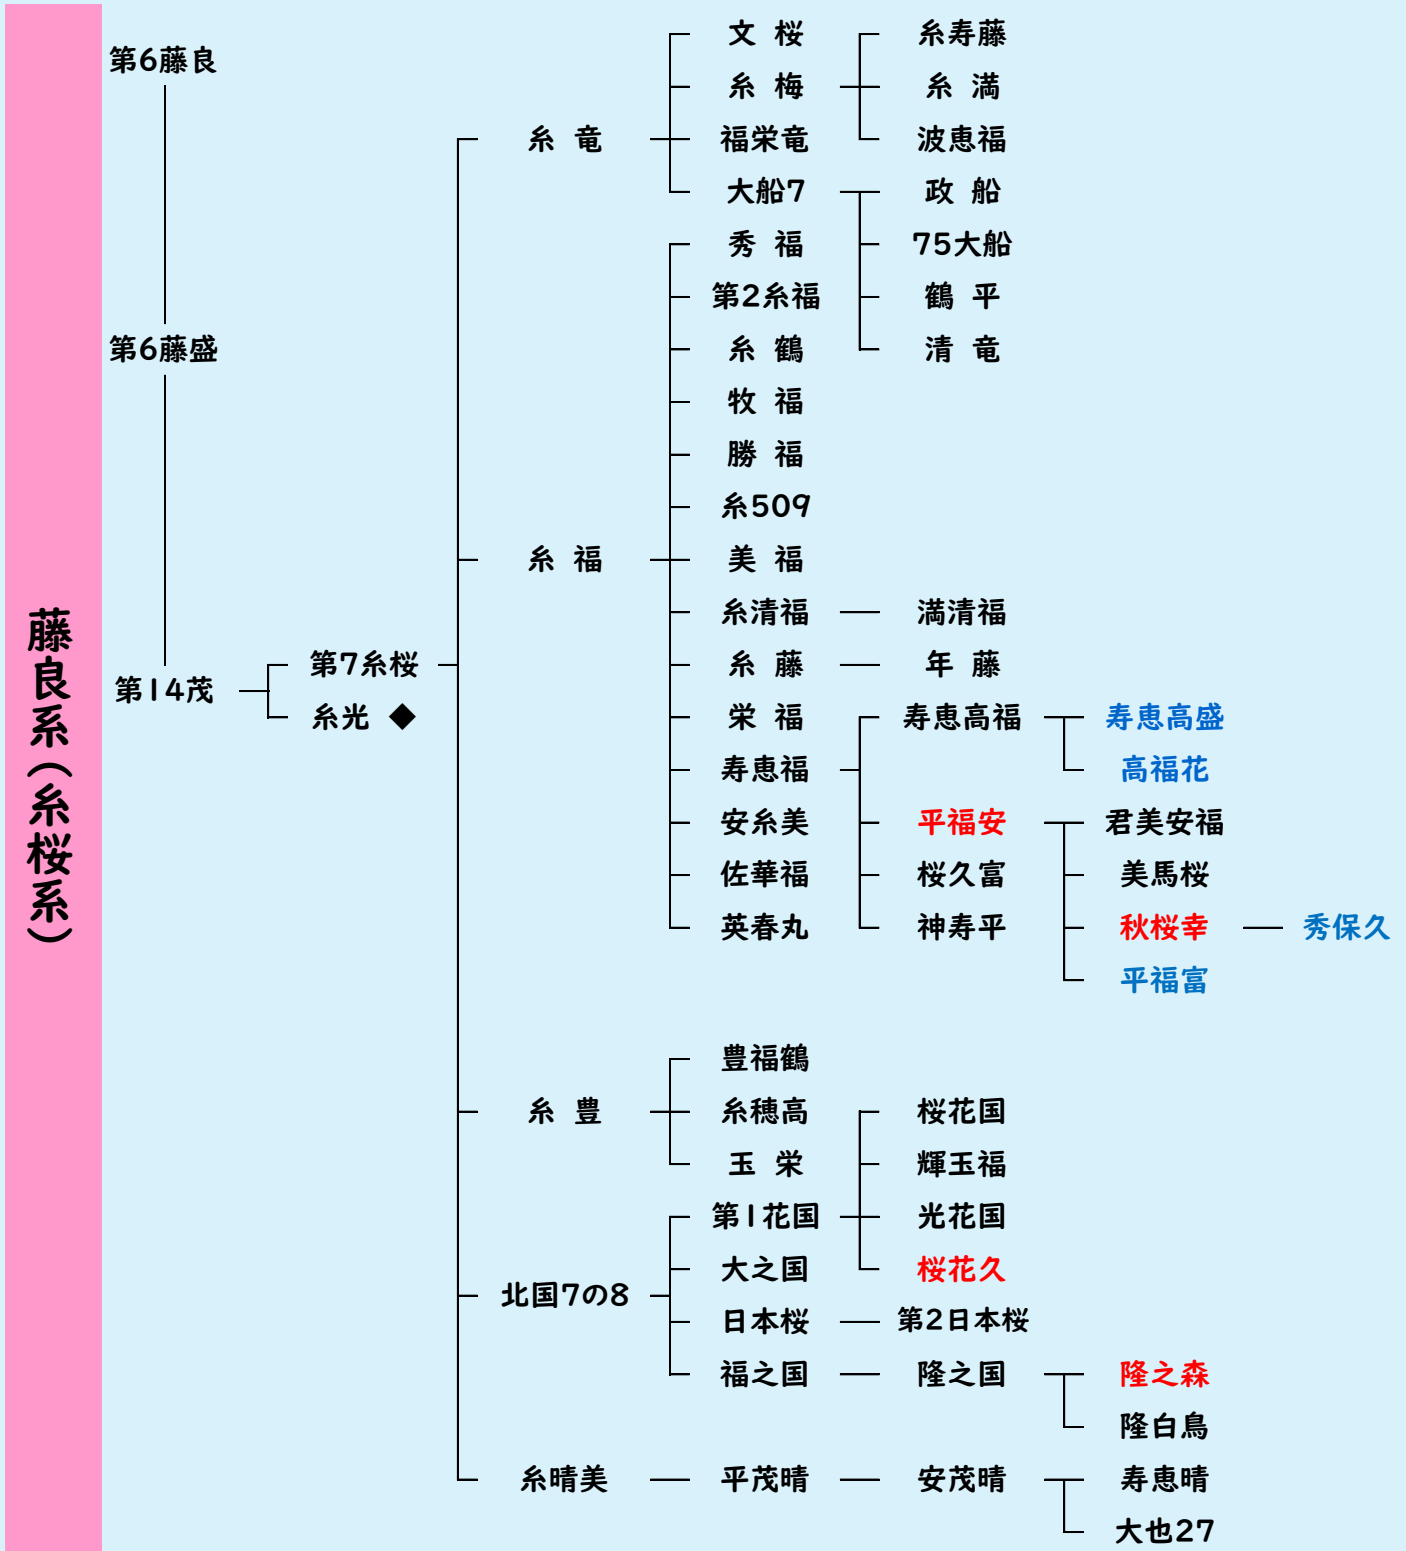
藤良系（糸桜系）

第6藤良
第6藤盛
第14茂
第7糸桜
糸光 ◆

糸 竜
文 桜
糸 梅
福栄竜
大船7
糸寿藤
糸 満
波恵福
政 船
75大船
鶴 平
清 竜

糸 福
秀 福
第2糸福
糸 鶴
牧 福
勝 福
糸509
美 福
糸清福 — 満清福
糸 藤 — 年 藤
栄 福
寿恵福
安糸美
佐華福
英春丸
寿恵高福
寿恵高盛
高福花
平福安
君美安福
美馬桜
秋桜幸 — 秀保久
平福富
桜久富
神寿平

糸 豊
豊福鶴
糸穂高
玉 栄
桜花国
輝玉福
光花国
桜花久

北国7の8
第1花国
大之国
日本桜 — 第2日本桜
福之国 — 隆之国
隆之森
隆白鳥

糸晴美 — 平茂晴 — 安茂晴
寿恵晴
大也27